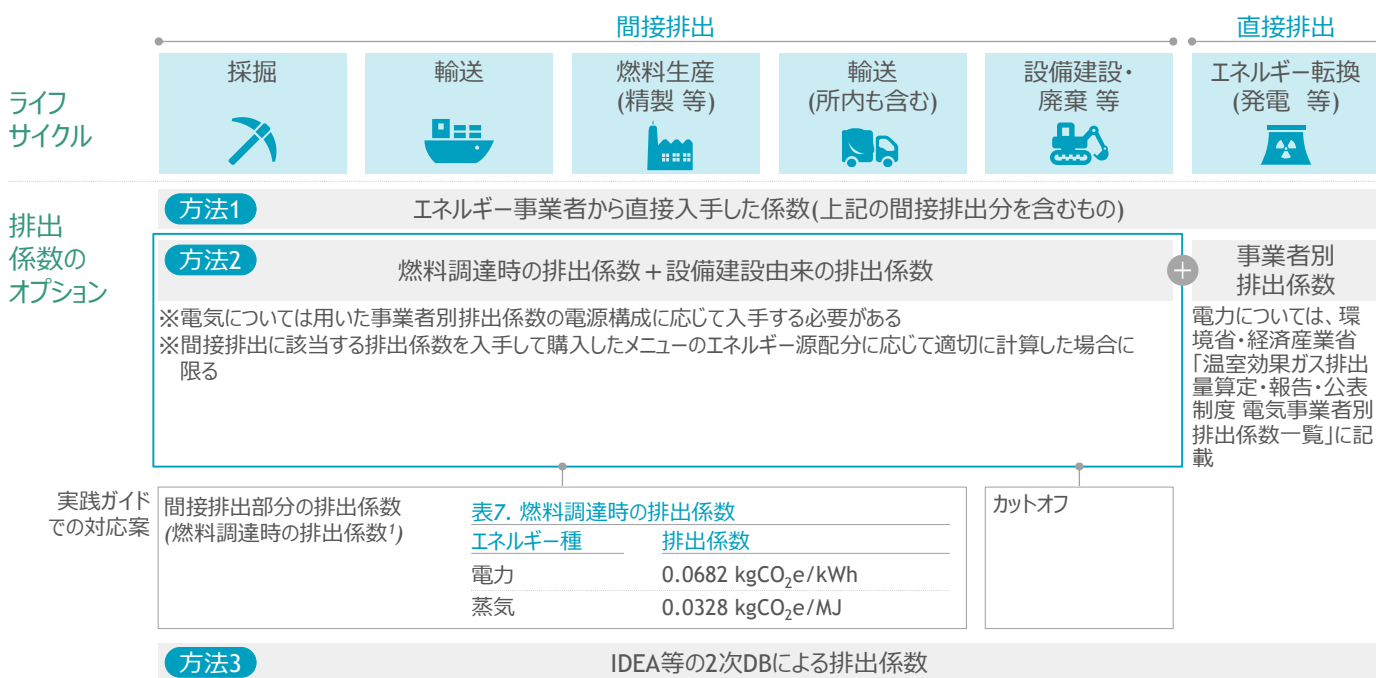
間接排出

直接排出

ライフサイクル

採掘

輸送

燃料生産
(精製 等)

輸送
(所内も含む)

設備建設・
廃棄 等

エネルギー転換
(発電 等)

排出係数のオプション

方法1 エネルギー事業者から直接入手した係数(上記の間接排出分を含むもの)

方法2 燃料調達時の排出係数＋設備建設由来の排出係数

※電気については用いた事業者別排出係数の電源構成に応じて入手する必要がある
※間接排出に該当する排出係数を入手して購入したメニューのエネルギー源配分に応じて適切に計算した場合に限る

事業者別排出係数

電力については、環境省・経済産業省「温室効果ガス排出量算定・報告・公表制度 電気事業者別排出係数一覧」に記載

実践ガイドでの対応案

間接排出部分の排出係数
(燃料調達時の排出係数$^{1}$)

表7. 燃料調達時の排出係数

| エネルギー種 | 排出係数 |
|---|---|
| 電力 | 0.0682 kgCO$_2$e/kWh |
| 蒸気 | 0.0328 kgCO$_2$e/MJ |

カットオフ

方法3 IDEA等の2次DBによる排出係数